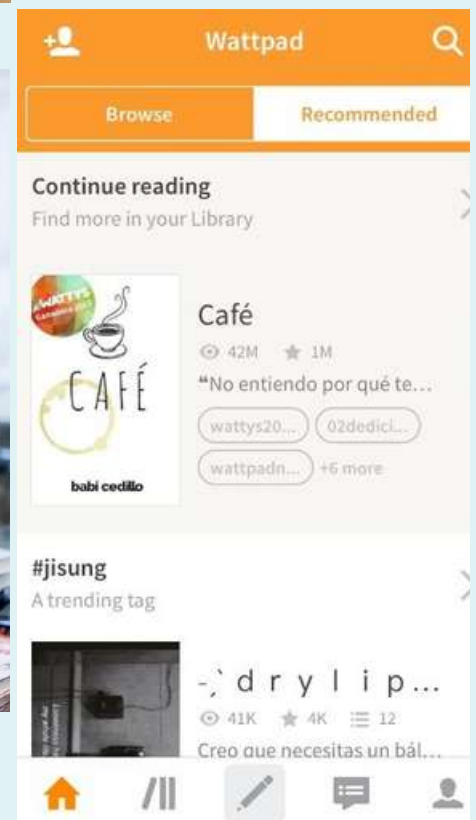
Wattpad

Browse

Recommended

Continue reading

Find more in your Library

WATTYS

CAFÉ

babi cedillo

Café

42M 1M

"No entiendo por qué te...

wattys20...

02dedici...

wattpadn...

+6 more

#jisung

A trending tag

-`` d r y l i p...

41K 4K 12

Creo que necesitas un bál...